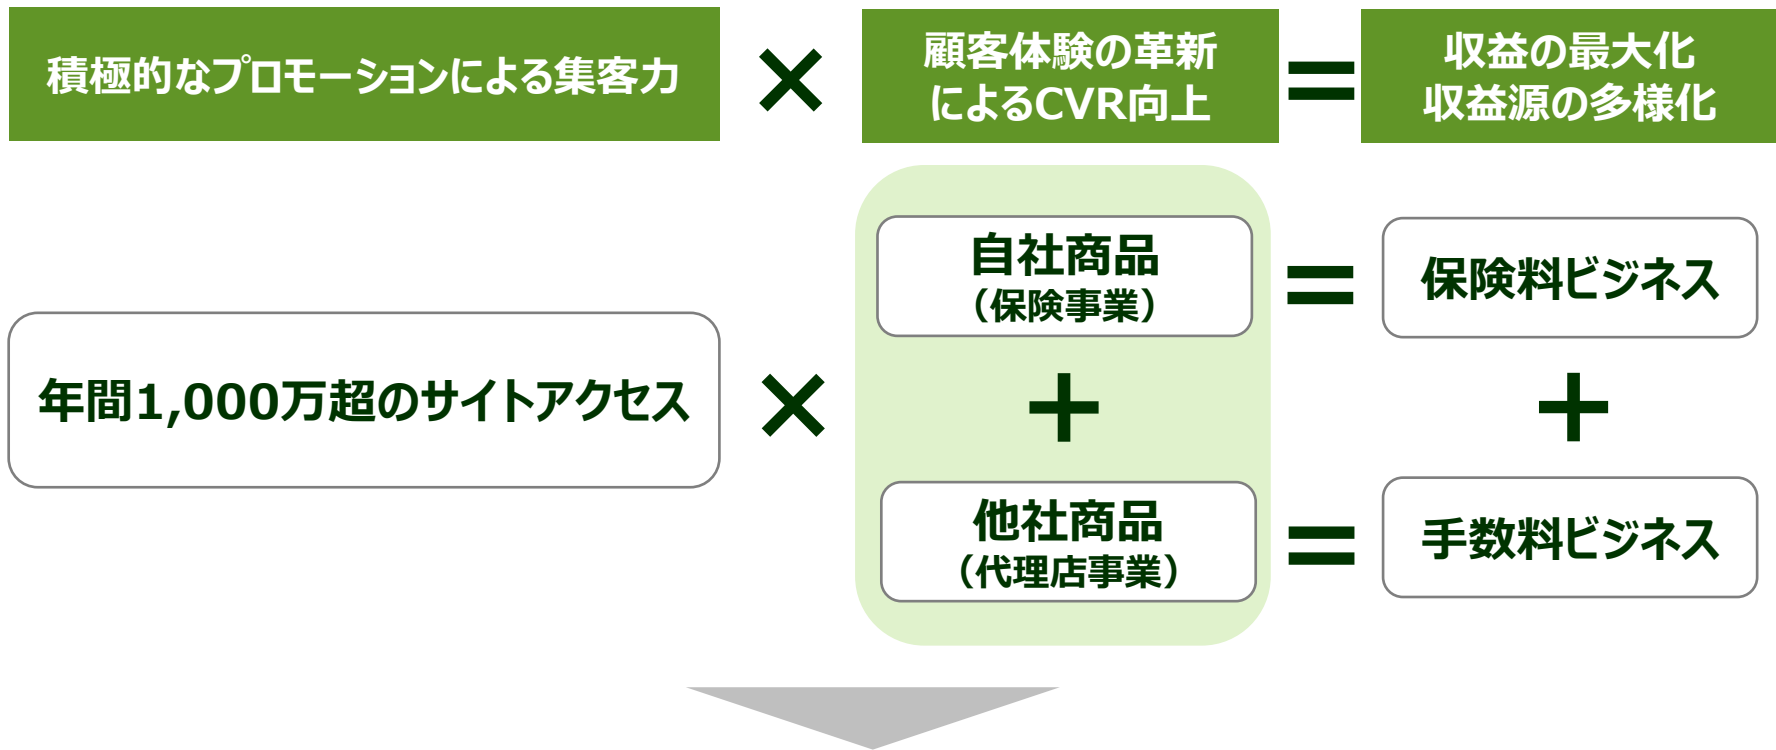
積極的なプロモーションによる集客力

×

顧客体験の革新によるCVR向上

＝

収益の最大化
収益源の多様化

年間1,000万超のサイトアクセス

×

自社商品
（保険事業）

＋

他社商品
（代理店事業）

＝

保険料ビジネス

＋

＝

手数料ビジネス